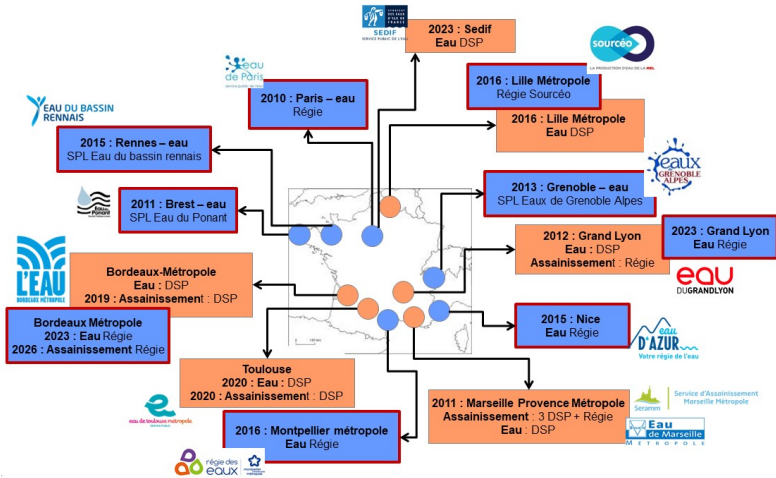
SEDIF
SERVICE PUBLIC DE L'EAU

2023 : Sedif
Eau DSP

sourcéo
LA PRODUCTION D'EAU DE LA MEL

Eau de Paris

2010 : Paris – eau
Régie

2016 : Lille Métropole
Régie Sourcéo

2016 : Lille Métropole
Eau DSP

EAU DU BASSIN RENNAIS

2015 : Rennes – eau
SPL Eau du bassin rennais

EAUX GRENOBLE ALPES

2013 : Grenoble – eau
SPL Eaux de Grenoble Alpes

Eau du Ponant

2011 : Brest – eau
SPL Eau du Ponant

2023 : Grand Lyon
Eau Régie

2012 : Grand Lyon
Eau : DSP
Assainissement : Régie

eau DUGRANDLYON

L'EAU BORDEAUX MÉTROPOLE

Bordeaux-Métropole
Eau : DSP
2019 : Assainissement : DSP

Bordeaux Métropole
2023 : Eau Régie
2026 : Assainissement Régie

2015 : Nice
Eau Régie

Eau D'AZUR
Votre régie de l'eau

Toulouse
2020 : Eau : DSP
2020 : Assainissement : DSP

2011 : Marseille Provence Métropole
Assainissement : 3 DSP + Régie
Eau : DSP

Seramm Service d'Assainissement Marseille Métropole

Eau de Marseille MÉTROPOLE

eau de toulouse métropole

2016 : Montpellier métropole
Eau Régie

régie des eaux